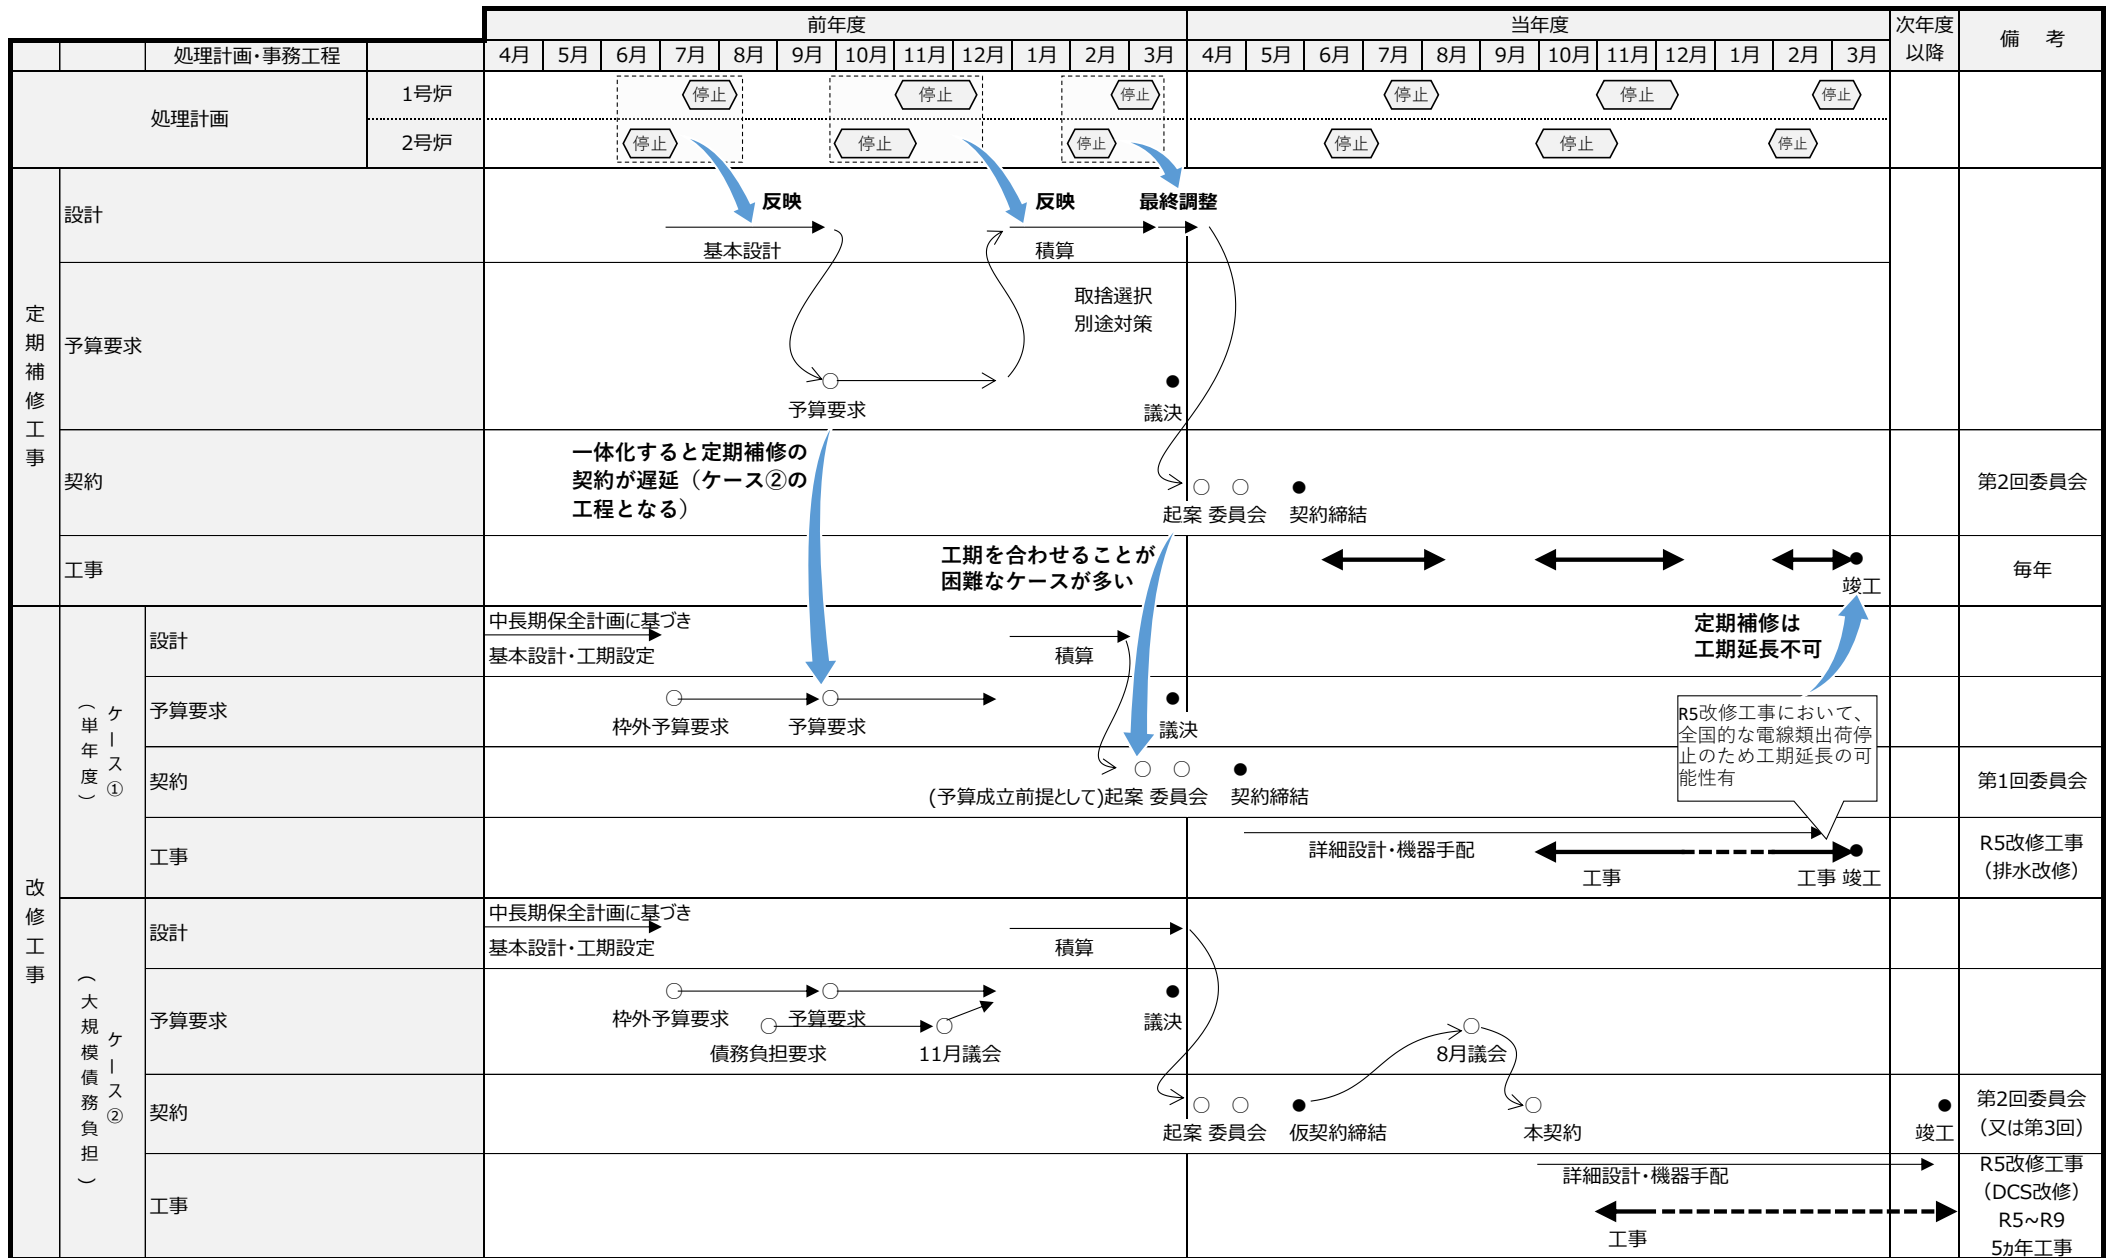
| 処理計画・事務工程 | | | 前年度 4月 | 5月 | 6月 | 7月 | 8月 | 9月 | 10月 | 11月 | 12月 | 1月 | 2月 | 3月 | 当年度 4月 | 5月 | 6月 | 7月 | 8月 | 9月 | 10月 | 11月 | 12月 | 1月 | 2月 | 3月 | 次年度以降 | 備考 |
|---|---|---|---|---|---|---|---|---|---|---|---|---|---|---|---|---|---|---|---|---|---|---|---|---|---|---|---|---|
| 処理計画 | | 1号炉 | | | | 停止 | | | | 停止 | | | | 停止 | | | | 停止 | | | | 停止 | | | | 停止 | | |
| | | 2号炉 | | | 停止 | | | | 停止 | | | | 停止 | | | | 停止 | | | | 停止 | | | | 停止 | | | |

定期補修工事
設計
反映
基本設計
反映
積算
最終調整
予算要求
取捨選択
別途対策
予算要求
議決
契約
一体化すると定期補修の契約が遅延（ケース②の工程となる）
起案 委員会 契約締結
第2回委員会
工事
工期を合わせることが困難なケースが多い
竣工
毎年

改修工事
ケース①（単年度）
設計
中長期保全計画に基づき
基本設計・工期設定
積算
定期補修は工期延長不可
予算要求
枠外予算要求
予算要求
議決
R5改修工事において、全国的な電線類出荷停止のため工期延長の可能性有
契約
(予算成立前提として)起案 委員会 契約締結
第1回委員会
工事
詳細設計・機器手配
工事
工事 竣工
R5改修工事（排水改修）

ケース②（大規模債務負担）
設計
中長期保全計画に基づき
基本設計・工期設定
積算
予算要求
枠外予算要求
予算要求
債務負担要求
11月議会
議決
8月議会
契約
起案 委員会 仮契約締結
本契約
竣工
第2回委員会（又は第3回）
工事
詳細設計・機器手配
工事
R5改修工事（DCS改修）R5～R9 5ヵ年工事